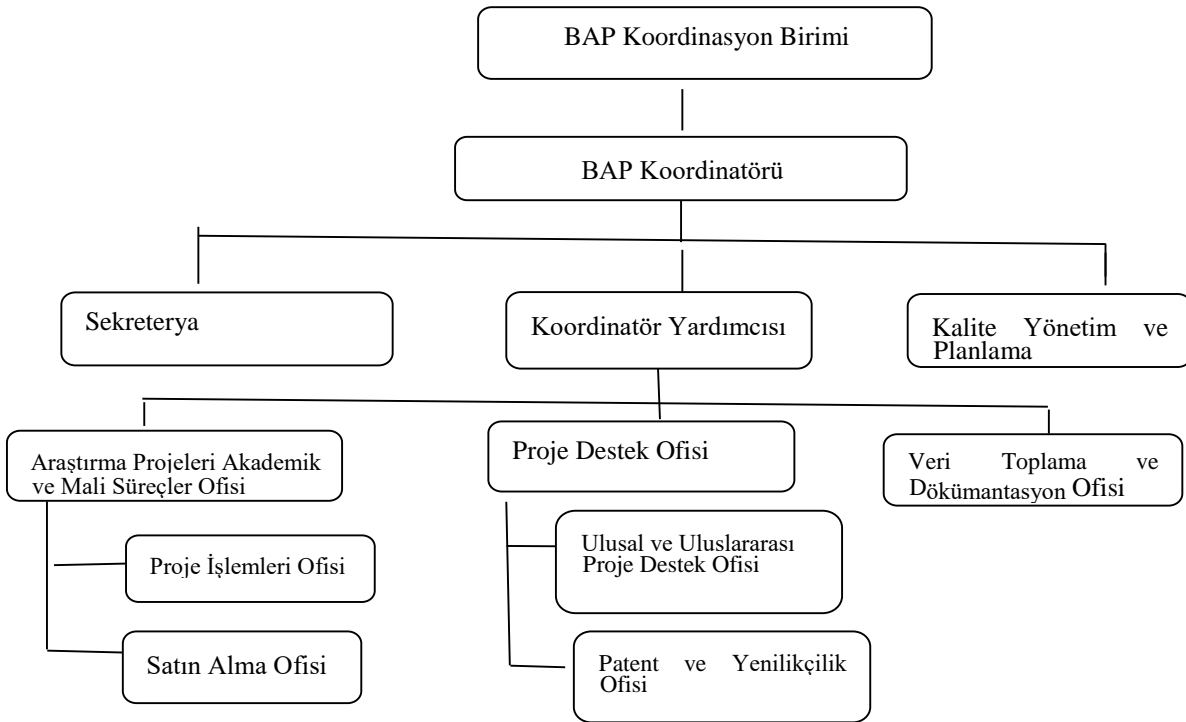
BAP Koordinasyon Birimi

BAP Koordinatörü

Sekreterya

Koordinatör Yardımcısı

Kalite Yönetim ve Planlama

Araştırma Projeleri Akademik ve Mali Süreçler Ofisi

Proje Destek Ofisi

Veri Toplama ve Dökümantasyon Ofisi

Proje İşlemleri Ofisi

Satın Alma Ofisi

Ulusal ve Uluslararası Proje Destek Ofisi

Patent ve Yenilikçilik Ofisi